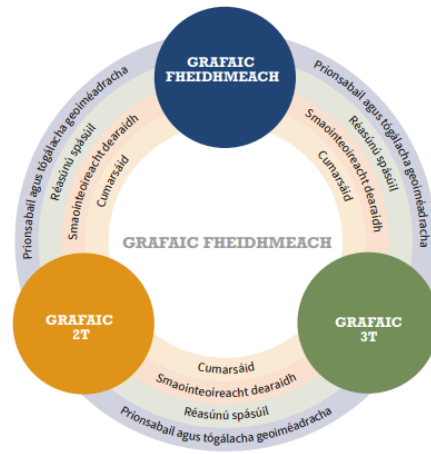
GRAFAIC FHEIDHMEACH

Prionsabail agus tógálacha geoiméadracha
Réasúnú spásúil
Smaointeoireacht dearaidh
Cumarsáid

Prionsabail agus tógálacha geoiméadracha
Réasúnú spásúil
Smaointeoireacht dearaidh
Cumarsáid

GRAFAIC FHEIDHMEACH

GRAFAIC 2T

GRAFAIC 3T

Cumarsáid
Smaointeoireacht dearaidh
Réasúnú spásúil
Prionsabail agus tógálacha geoiméadracha